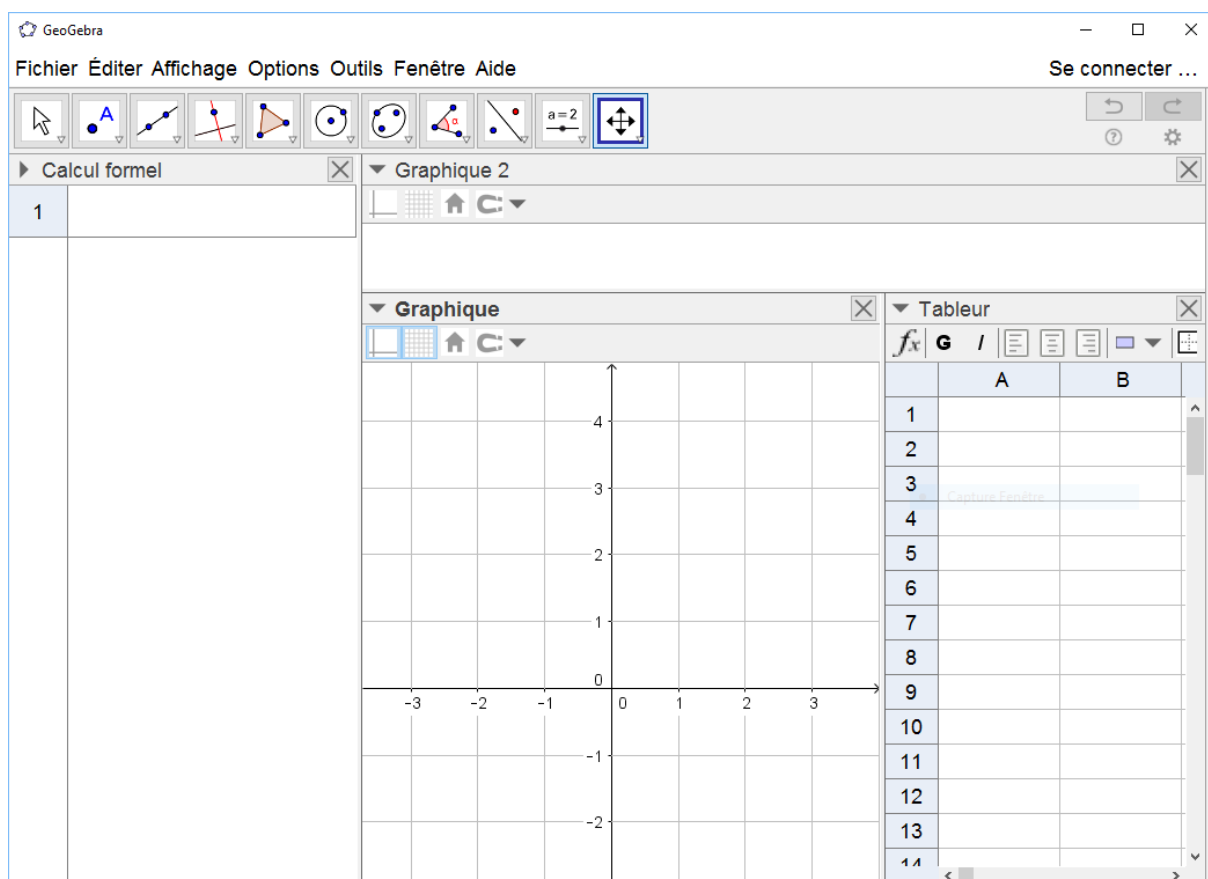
GeoGebra

Fichier Éditer Affichage Options Outils Fenêtre Aide

Se connecter ...

A

a = 2

Calcul formel

1

Graphique 2

Graphique

4

3

2

1

0

-3 -2 -1 0 1 2 3

-1

-2

Tableur

$fx$ G I

| | A | B |
|---|---|---|
| 1 | | |
| 2 | | |
| 3 | | |
| 4 | | |
| 5 | | |
| 6 | | |
| 7 | | |
| 8 | | |
| 9 | | |
| 10 | | |
| 11 | | |
| 12 | | |
| 13 | | |
| 14 | | |

Capture Fenêtre